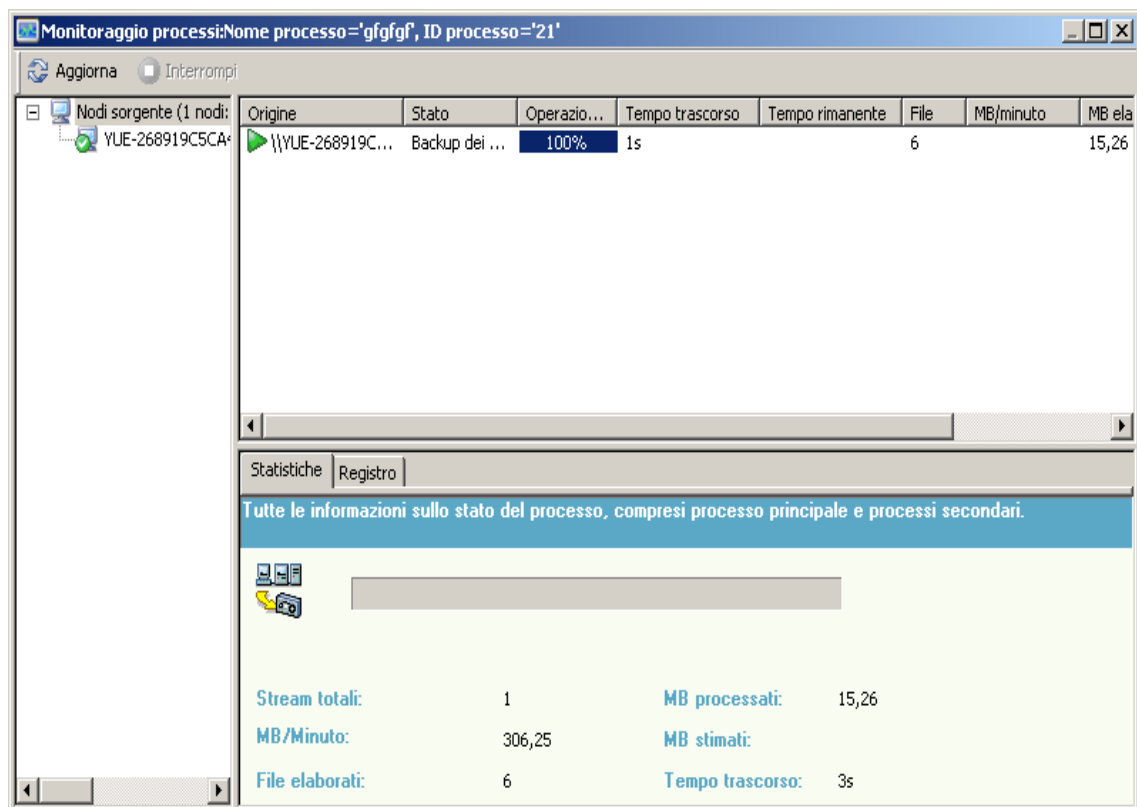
Monitoraggio processi:Nome processo='gfgfgf', ID processo='21'

Aggiorna Interrompi

Nodi sorgente (1 nodi:
YUE-268919C5CA

| Origine | Stato | Operazio... | Tempo trascorso | Tempo rimanente | File | MB/minuto | MB ela |
|---|---|---|---|---|---|---|---|
| \\YUE-268919C... | Backup dei ... | 100% | 1s | | 6 | | 15,26 |

Statistiche Registro

Tutte le informazioni sullo stato del processo, compresi processo principale e processi secondari.

Stream totali: 1
MB processati: 15,26
MB/Minuto: 306,25
MB stimati:
File elaborati: 6
Tempo trascorso: 3s